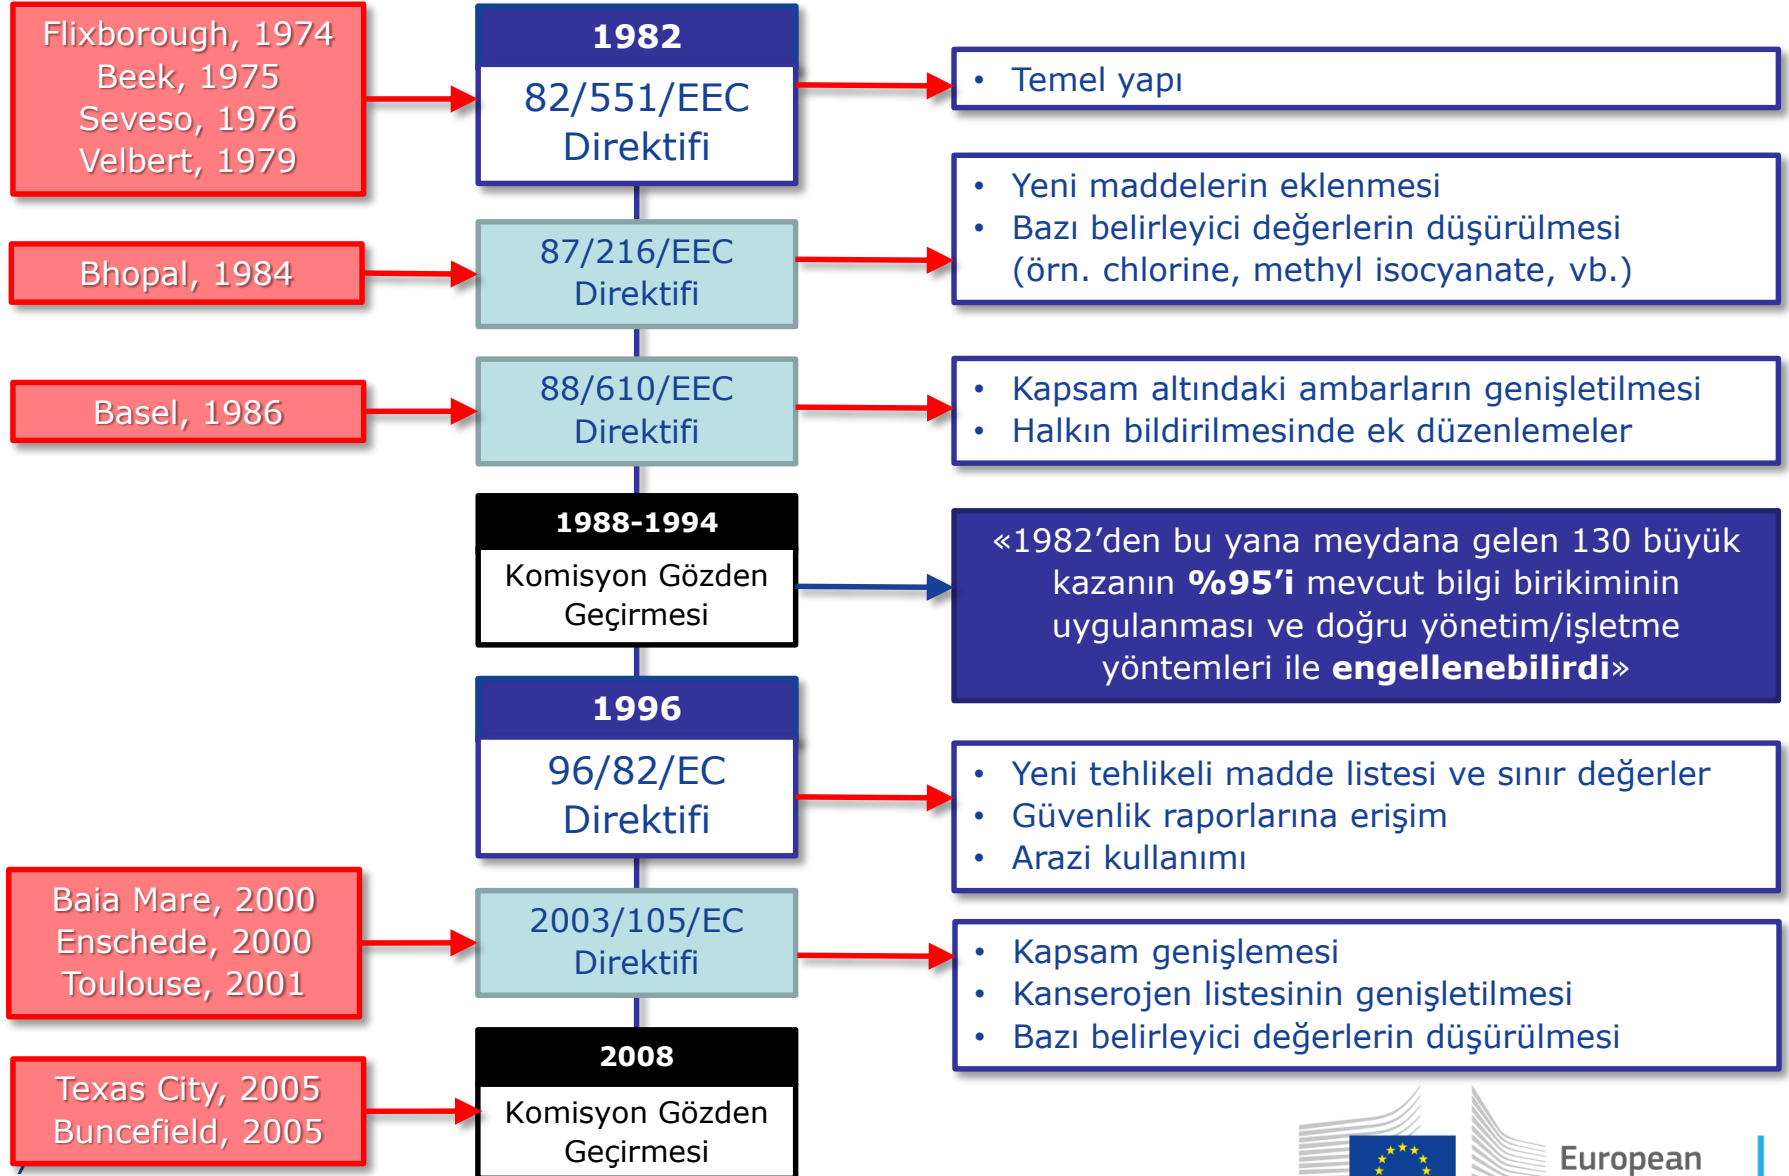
Flixborough, 1974
Beek, 1975
Seveso, 1976
Velbert, 1979

1982
82/551/EEC Direktifi

• Temel yapı

Bhopal, 1984

87/216/EEC Direktifi

• Yeni maddelerin eklenmesi
• Bazı belirleyici değerlerin düşürülmesi (örn. chlorine, methyl isocyanate, vb.)

Basel, 1986

88/610/EEC Direktifi

• Kapsam altındaki ambarların genişletilmesi
• Halkın bildirilmesinde ek düzenlemeler

1988-1994
Komisyon Gözden Geçirmesi

«1982'den bu yana meydana gelen 130 büyük kazanın **%95'i** mevcut bilgi birikiminin uygulanması ve doğru yönetim/işletme yöntemleri ile **engellenebilirdi**»

1996
96/82/EC Direktifi

• Yeni tehlikeli madde listesi ve sınır değerler
• Güvenlik raporlarına erişim
• Arazi kullanımı

Baia Mare, 2000
Enschede, 2000
Toulouse, 2001

2003/105/EC Direktifi

• Kapsam genişlemesi
• Kanserojen listesinin genişletilmesi
• Bazı belirleyici değerlerin düşürülmesi

Texas City, 2005
Buncefield, 2005

2008
Komisyon Gözden Geçirmesi

European